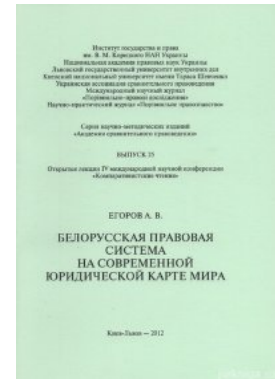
Институт государства и права им. В. М. Корецкого НАН Украины
Национальная академия правовых наук Украины
Луганский государственный университет внутренних дел
Киевский национальный университет имени Тараса Шевченко
Украинская ассоциация сравнительного правоведения
Международный научный журнал «Порівняльно-правові дослідження»
Научно-практический журнал «Порівняльне правознавство»

Серия научно-методических изданий «Академия сравнительного правоведения»

ВЫПУСК 35
Открытые лекции IV международной научной конференции «Компаративистские чтения»

ЕГОРОВ А. В.

БЕЛОРУССКАЯ ПРАВОВАЯ СИСТЕМА НА СОВРЕМЕННОЙ ЮРИДИЧЕСКОЙ КАРТЕ МИРА

Киев-Львов — 2012